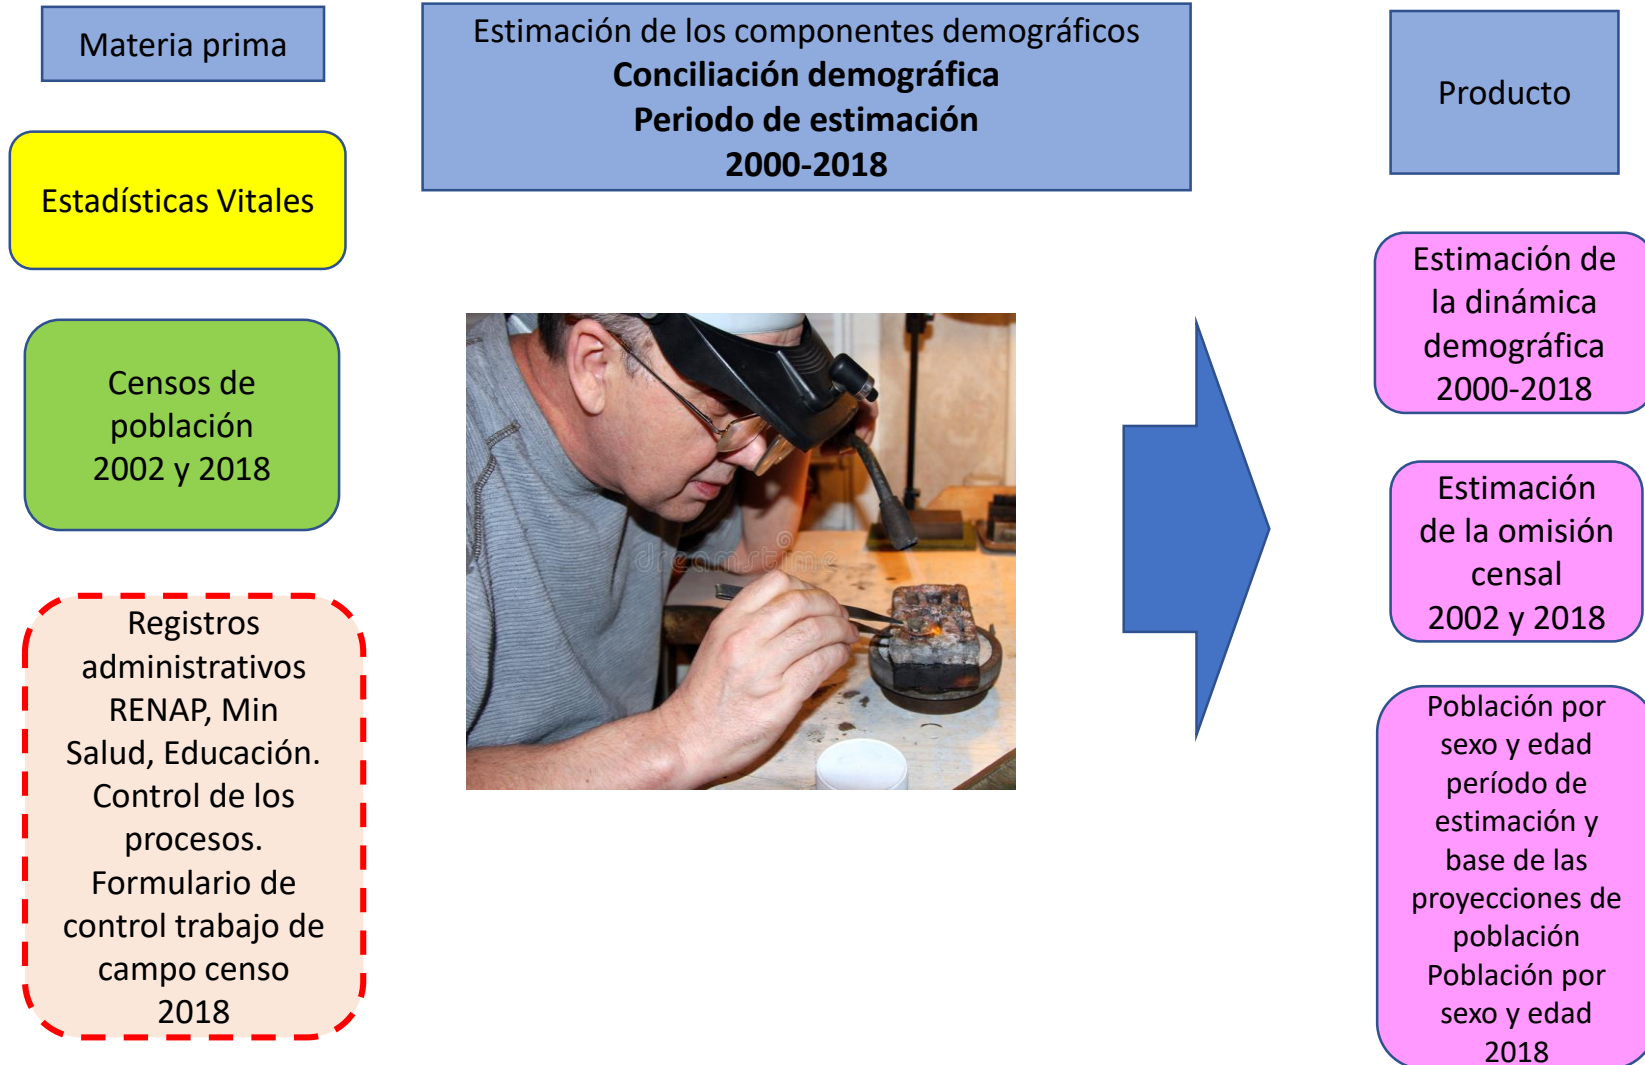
Materia prima

Estimación de los componentes demográficos
**Conciliación demográfica**
**Periodo de estimación**
**2000-2018**

Producto

Estadísticas Vitales

Censos de población 2002 y 2018

Registros administrativos RENAP, Min Salud, Educación. Control de los procesos. Formulario de control trabajo de campo censo 2018

Estimación de la dinámica demográfica 2000-2018

Estimación de la omisión censal 2002 y 2018

Población por sexo y edad período de estimación y base de las proyecciones de población Población por sexo y edad 2018